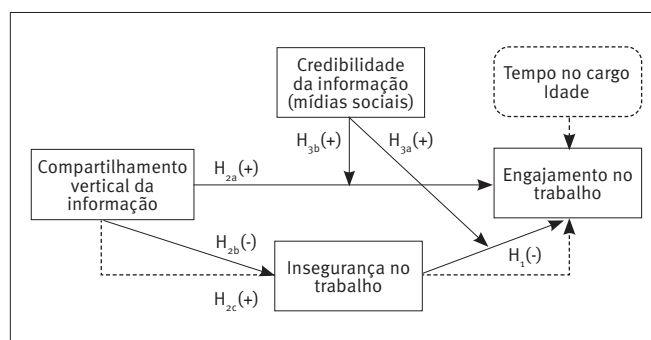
Credibilidade da informação (mídias sociais)

Tempo no cargo
Idade

$H_{3b}$(+)

$H_{3a}$(+)

Compartilhamento vertical da informação

$H_{2a}$(+)

Engajamento no trabalho

$H_{2b}$(-)

Insegurança no trabalho

$H_{1}$(-)

$H_{2c}$(+)